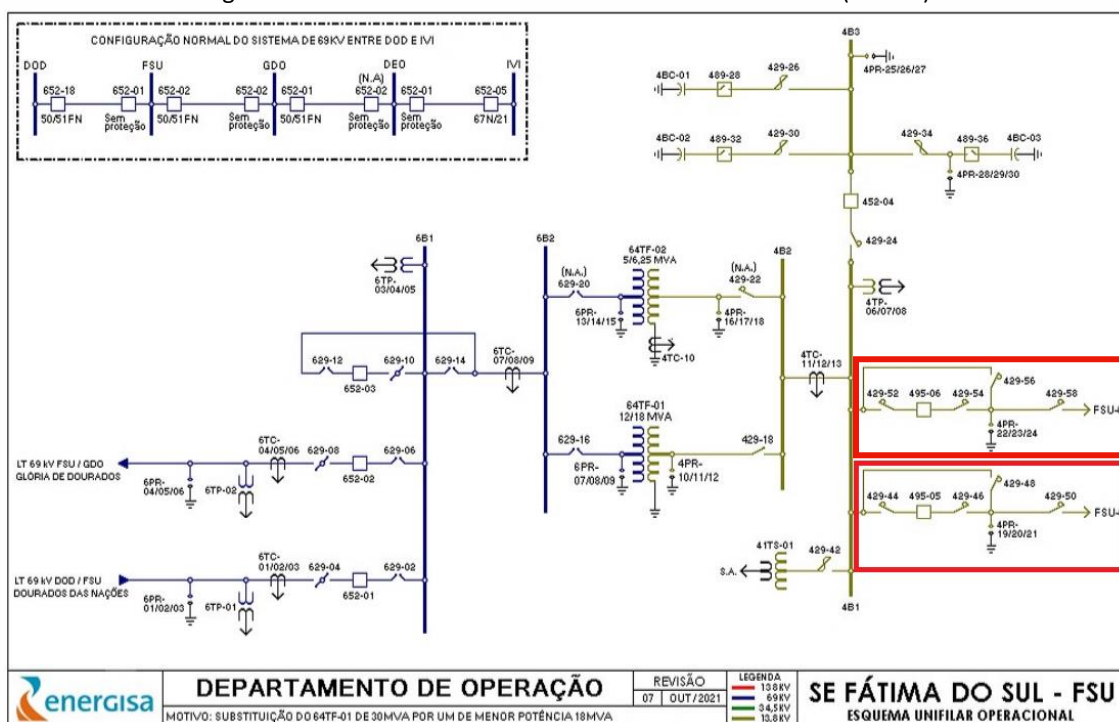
CONFIGURAÇÃO NORMAL DO SISTEMA DE 69KV ENTRE DOD E IVI

DOD
652-18
50/51FN
FSU
652-01
Sem proteção
652-02
50/51FN
GDO
652-02
Sem proteção
652-01
50/51FN
DEO
(N.A)
652-02
Sem proteção
652-01
Sem proteção
IVI
652-05
67N/21

4B3
4PR-25/26/27
4BC-01
489-28
429-26
4BC-02
489-32
429-30
429-34
489-36
4BC-03
4PR-28/29/30
452-04
429-24
4TP-06/07/08

6B1
6TP-03/04/05
6B2
64TF-02
5/6,25 MVA
(N.A.)
629-20
6PR-13/14/15
4TC-10
(N.A.)
429-22
4PR-16/17/18
4B2

629-12
629-10
629-14
652-03
6TC-07/08/09
4TC-11/12/13

64TF-01
12/18 MVA
629-16
6PR-07/08/09
4PR-10/11/12
429-18

429-52
495-06
429-54
429-56
429-58
4PR-22/23/24
FSU-

429-44
495-05
429-46
429-48
429-50
4PR-19/20/21
FSU-

LT 69 kV FSU / GDO
GLÓRIA DE DOURADOS
6PR-04/05/06
6TP-02
6TC-04/05/06
629-08
652-02
629-06

41TS-01
429-42
S.A.
4B1

LT 69 kV DOD / FSU
DOURADOS DAS NAÇÕES
6PR-01/02/03
6TP-01
6TC-01/02/03
629-04
652-01
629-02

energisa
DEPARTAMENTO DE OPERAÇÃO
MOTIVO: SUBSTITUIÇÃO DO 64TF-01 DE 30MVA POR UM DE MENOR POTÊNCIA 18MVA
REVISÃO
07 | OUT/2021
LEGENDA
138KV
69KV
34,5KV
13,8KV
SE FÁTIMA DO SUL - FSU
ESQUEMA UNIFILAR OPERACIONAL